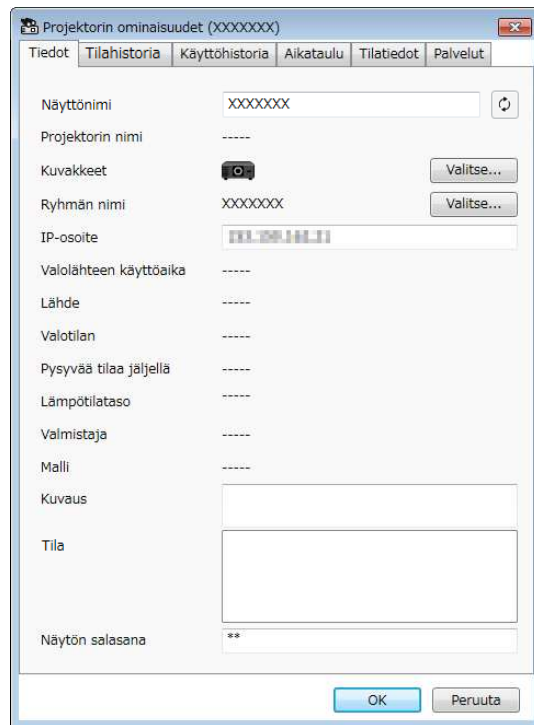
Projektorin ominaisuudet (XXXXXXX)

Tiedot | Tilahistoria | Käyttöhistoria | Aikataulu | Tilatiedot | Palvelut

Näyttönimi XXXXXXX

Projektorin nimi -----

Kuvakkeet Valitse...

Ryhmän nimi XXXXXXX Valitse...

IP-osoite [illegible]

Valolähteen käyttöaika -----

Lähde -----

Valotilan -----

Pysyvää tilaa jäljellä -----

Lämpötilataso -----

Valmistaja -----

Malli -----

Kuvaus

Tila

Näytön salasana **

OK Peruuta